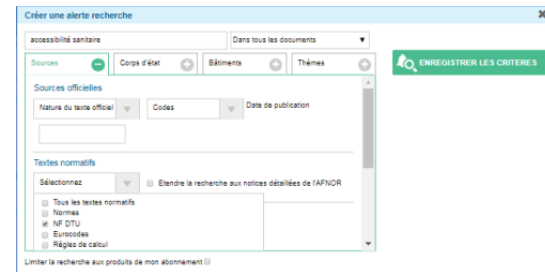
Créer une alerte recherche

accessibilité sanitaire

Dans tous les documents

Sources

Corps d'état

Bâtiments

Thèmes

ENREGISTRER LES CRITERES

Sources officielles

Nature du texte officiel

Codes

Date de publication

Textes normatifs

Sélectionnez

Etendre la recherche aux notices détaillées de l'AFNOR

Tous les textes normatifs
Normes
NF DTU
Eurocodes
Règles de calcul

Limiter la recherche aux produits de mon abonnement